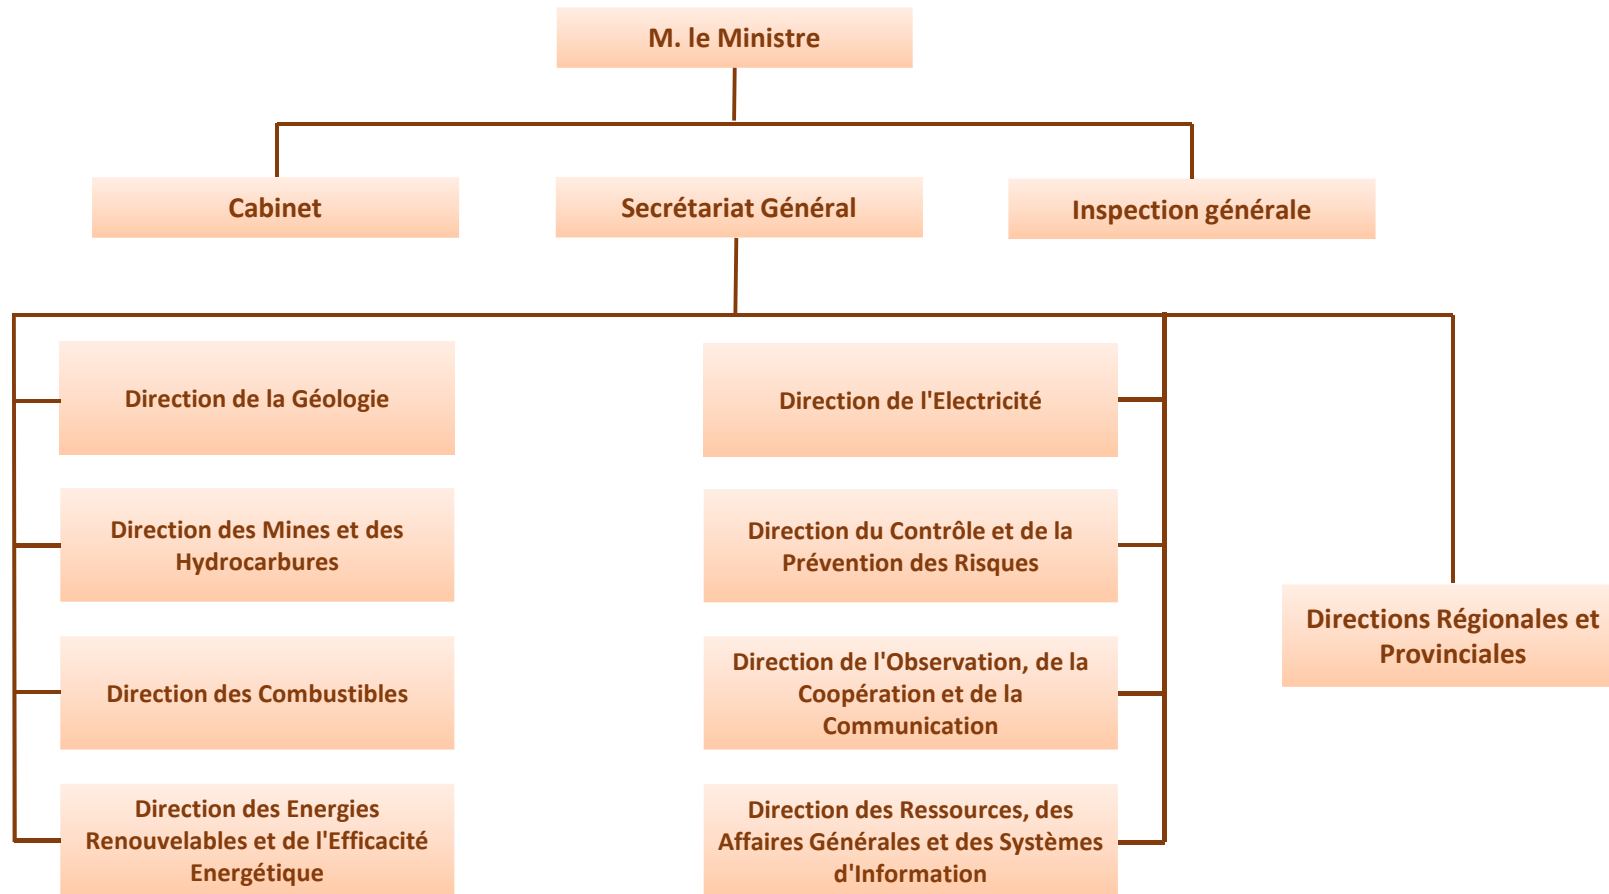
M. le Ministre

Cabinet

Secrétariat Général

Inspection générale

Direction de la Géologie

Direction des Mines et des Hydrocarbures

Direction des Combustibles

Direction des Energies Renouvelables et de l'Efficacité Energétique

Direction de l'Electricité

Direction du Contrôle et de la Prévention des Risques

Direction de l'Observation, de la Coopération et de la Communication

Direction des Ressources, des Affaires Générales et des Systèmes d'Information

Directions Régionales et Provinciales